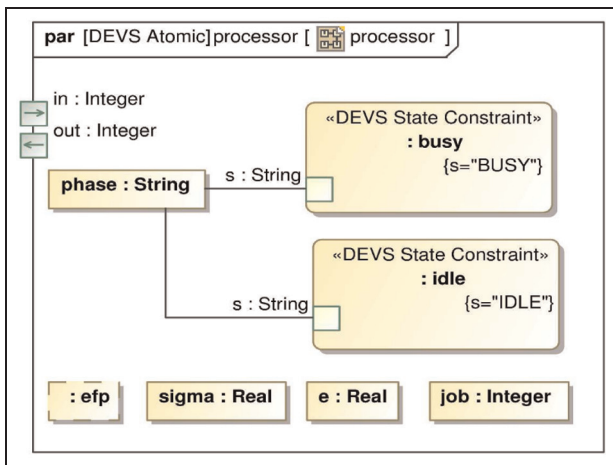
par [DEVS Atomic]processor [ processor ]

in : Integer

out : Integer

phase : String

s : String

«DEVS State Constraint»
: busy
{s="BUSY"}

s : String

«DEVS State Constraint»
: idle
{s="IDLE"}

: efp

sigma : Real

e : Real

job : Integer